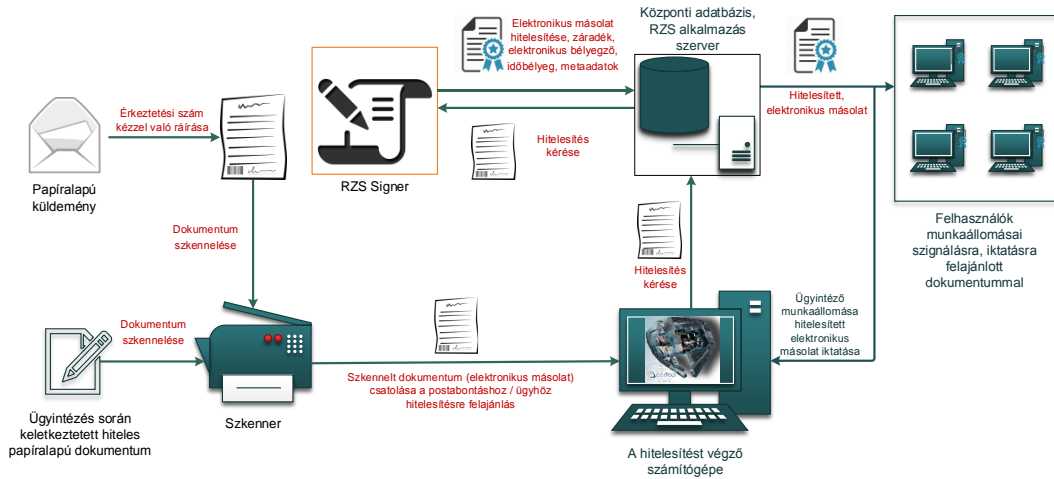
Elektronikus másolat hitelesítése, záradék, elektronikus bélyegző, időbélyeg, metaadatok

Központi adatbázis, RZS alkalmazás szerver

Érkeztetési szám kézzel való ráírása

Papíralapú küldemény

RZS Signer

Hitelesítés kérése

Hitelesített, elektronikus másolat

Felhasználók munkaállomásai szignálásra, iktatásra felajánlott dokumentummal

Dokumentum szkennelése

Hitelesítés kérése

Ügyintéző munkaállomása hitelesített elektronikus másolat iktatása

Dokumentum szkennelése

Ügyintézés során keletkeztetett hiteles papíralapú dokumentum

Szkenner

Szkennelt dokumentum (elektronikus másolat) csatolása a postabontáshoz / ügyhöz hitelesítésre felajánlás

A hitelesítést végző számítógépe